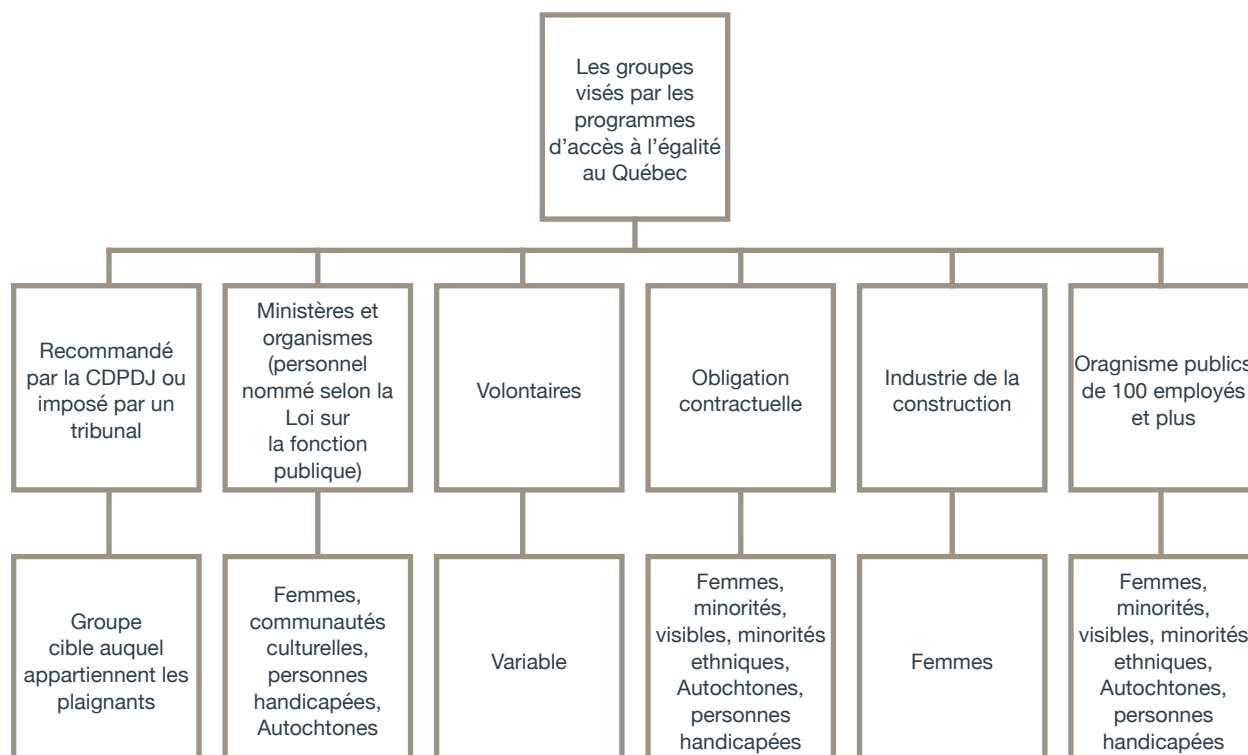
Les groupes visés par les programmes d'accès à l'égalité au Québec

Recommandé par la CDPDJ ou imposé par un tribunal

Ministères et organismes (personnel nommé selon la Loi sur la fonction publique)

Volontaires

Obligation contractuelle

Industrie de la construction

Oragnisme publics de 100 employés et plus

Groupe cible auquel appartiennent les plaignants

Femmes, communautés culturelles, personnes handicapées, Autochtones

Variable

Femmes, minorités, visibles, minorités ethniques, Autochtones, personnes handicapées

Femmes

Femmes, minorités, visibles, minorités ethniques, Autochtones, personnes handicapées